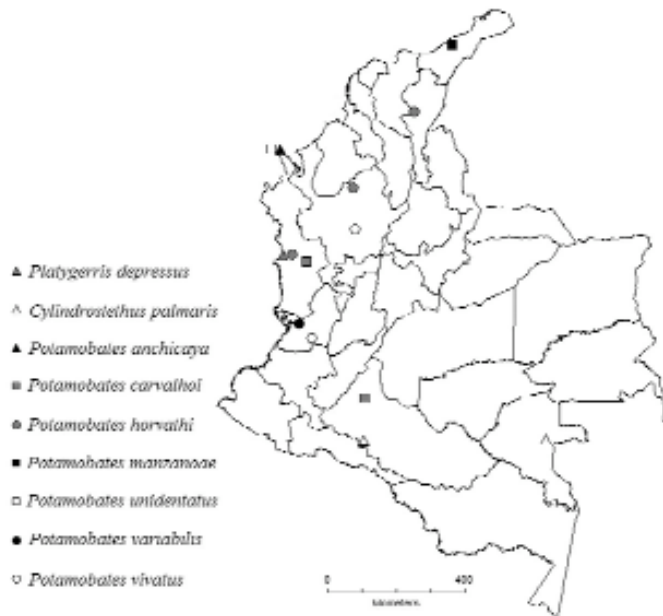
Platygerris depressus

Cylindrostethus palmaris

Potamobates anchicaya

Potamobates carvalhoi

Potamobates horvathi

Potamobates manzanoae

Potamobates unidentatus

Potamobates variabilis

Potamobates vivatus

0

400

kilometers